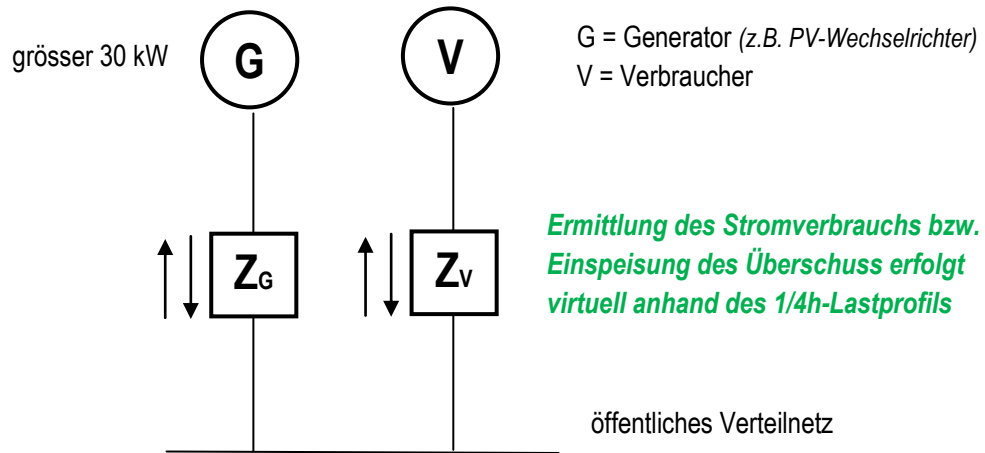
grösser 30 kW

G

V

G = Generator *(z.B. PV-Wechselrichter)*
V = Verbraucher

$Z_G$

$Z_V$

Ermittlung des Stromverbrauchs bzw. Einspeisung des Überschuss erfolgt virtuell anhand des 1/4h-Lastprofils

öffentliches Verteilnetz